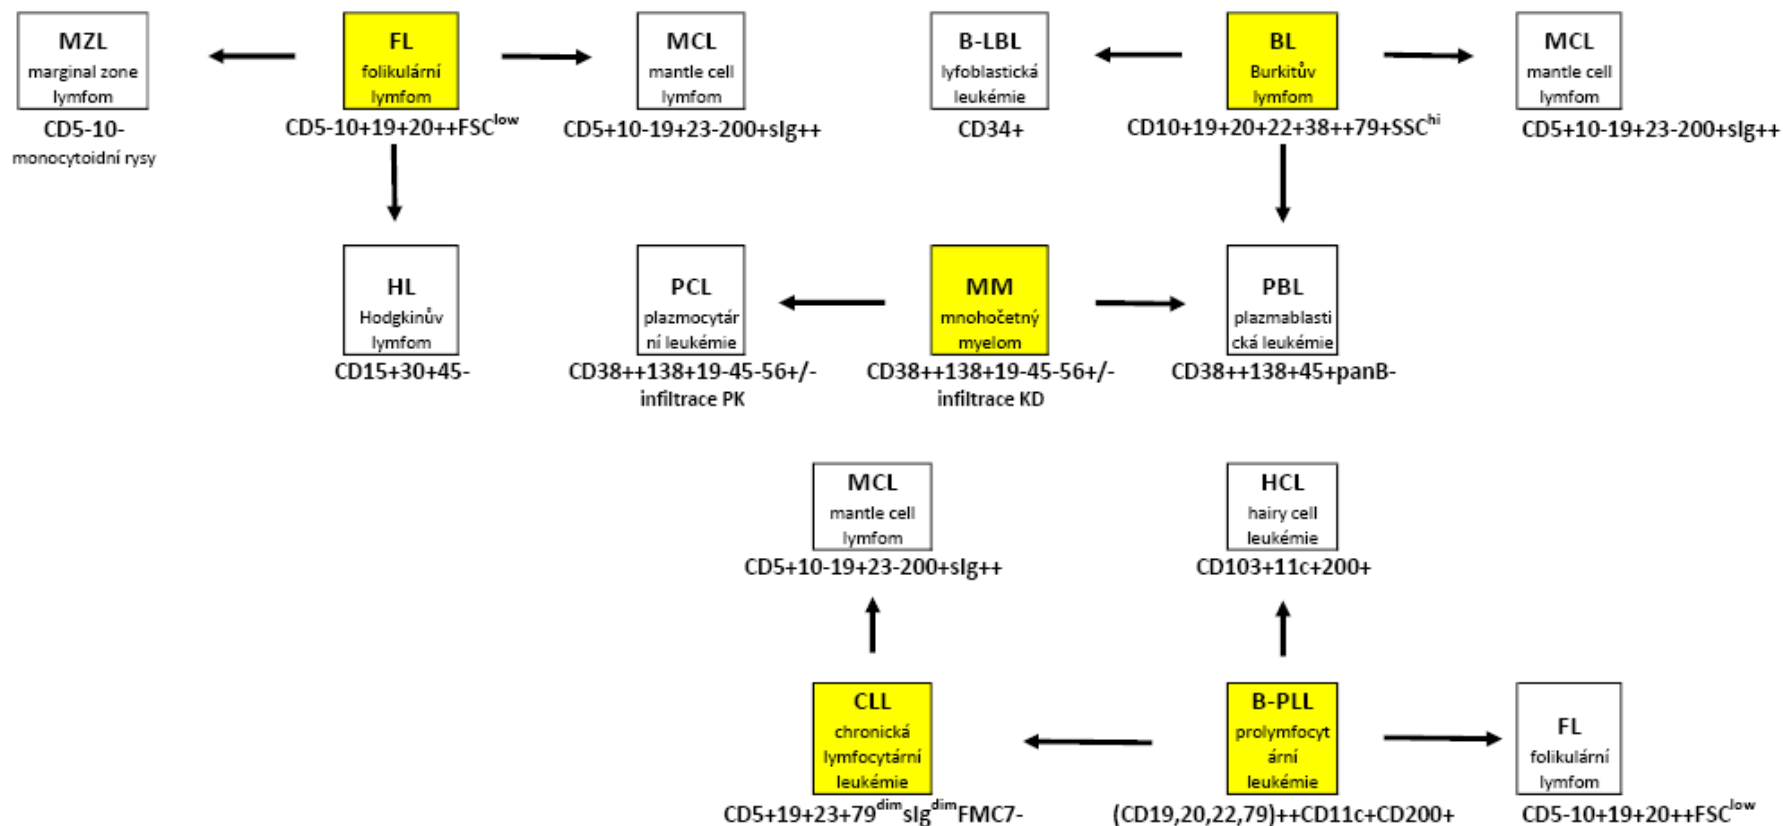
MZL
marginal zone lymfom
CD5-10-
monocytoidní rysy

FL
folikulární lymfom
CD5-10+19+20++FSC$^{low}$

MCL
mantle cell lymfom
CD5+10-19+23-200+sIg++

B-LBL
lyfoblastická leukémie
CD34+

BL
Burkitův lymfom
CD10+19+20+22+38++79+SSC$^{hi}$

MCL
mantle cell lymfom
CD5+10-19+23-200+sIg++

HL
Hodgkinův lymfom
CD15+30+45-

PCL
plazmocytární leukémie
CD38++138+19-45-56+/-
infiltrace PK

MM
mnohočetný myelom
CD38++138+19-45-56+/-
infiltrace KD

PBL
plazmablastická leukémie
CD38++138+45+panB-

MCL
mantle cell lymfom
CD5+10-19+23-200+sIg++

HCL
hairy cell leukémie
CD103+11c+200+

CLL
chronická lymfocytární leukémie
CD5+19+23+79$^{dim}$sIg$^{dim}$FMC7-

B-PLL
prolymfocytární leukémie
(CD19,20,22,79)++CD11c+CD200+

FL
folikulární lymfom
CD5-10+19+20++FSC$^{low}$